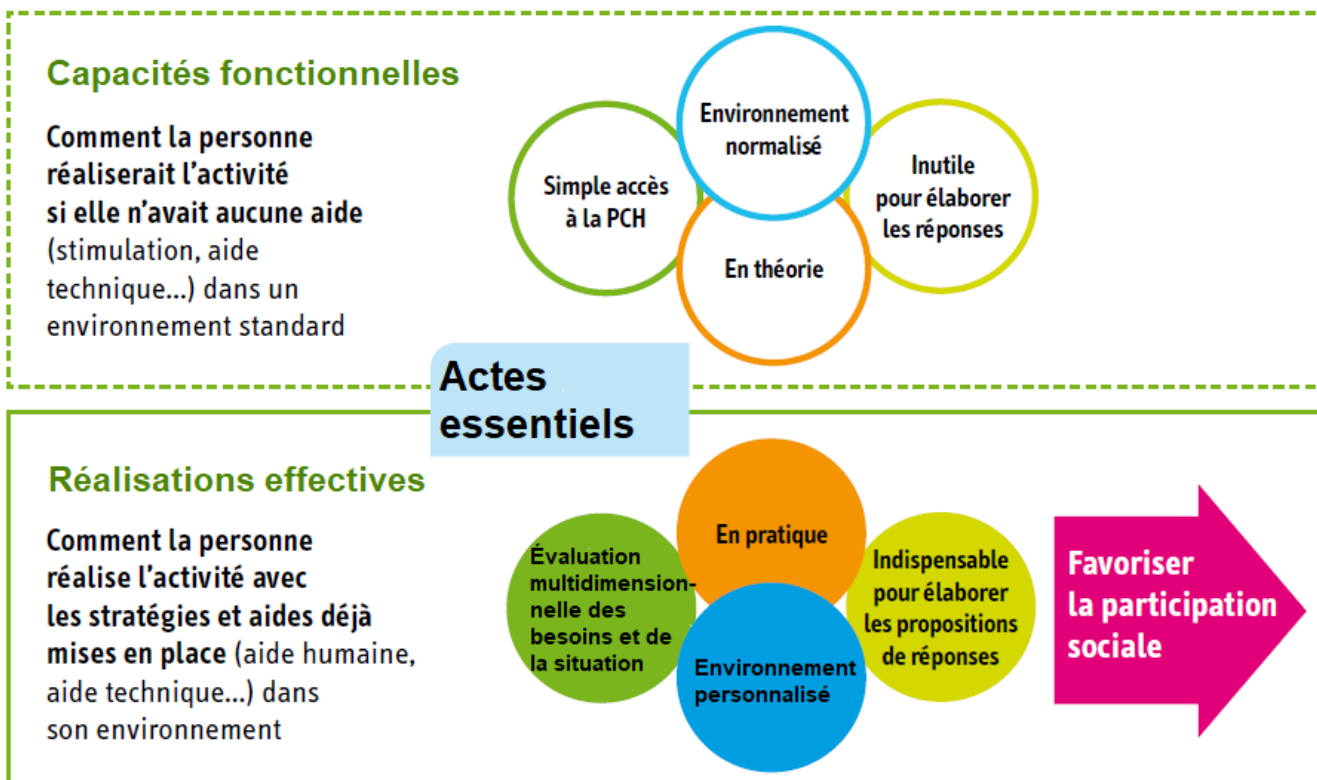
Capacités fonctionnelles

Comment la personne réaliserait l'activité si elle n'avait aucune aide (stimulation, aide technique...) dans un environnement standard

Simple accès à la PCH

Environnement normalisé

En théorie

Inutile pour élaborer les réponses

Actes essentiels

Réalisations effectives

Comment la personne réalise l'activité avec les stratégies et aides déjà mises en place (aide humaine, aide technique...) dans son environnement

Évaluation multidimensionnelle des besoins et de la situation

En pratique

Environnement personnalisé

Indispensable pour élaborer les propositions de réponses

Favoriser la participation sociale